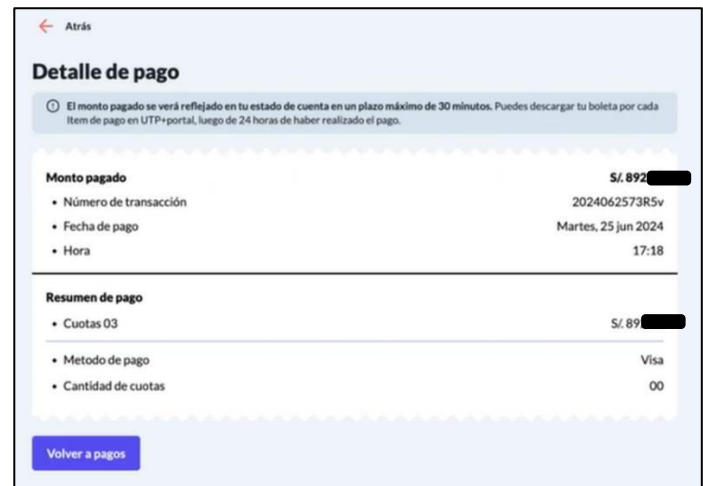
← Atrás

Detalle de pago

El monto pagado se verá reflejado en tu estado de cuenta en un plazo máximo de 30 minutos. Puedes descargar tu boleta por cada ítem de pago en UTP+portal, luego de 24 horas de haber realizado el pago.

Monto pagado | S/. 892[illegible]
• Número de transacción | 2024062573R5v
• Fecha de pago | Martes, 25 jun 2024
• Hora | 17:18

Resumen de pago
• Cuotas 03 | S/. 89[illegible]
• Metodo de pago | Visa
• Cantidad de cuotas | 00

Volver a pagos